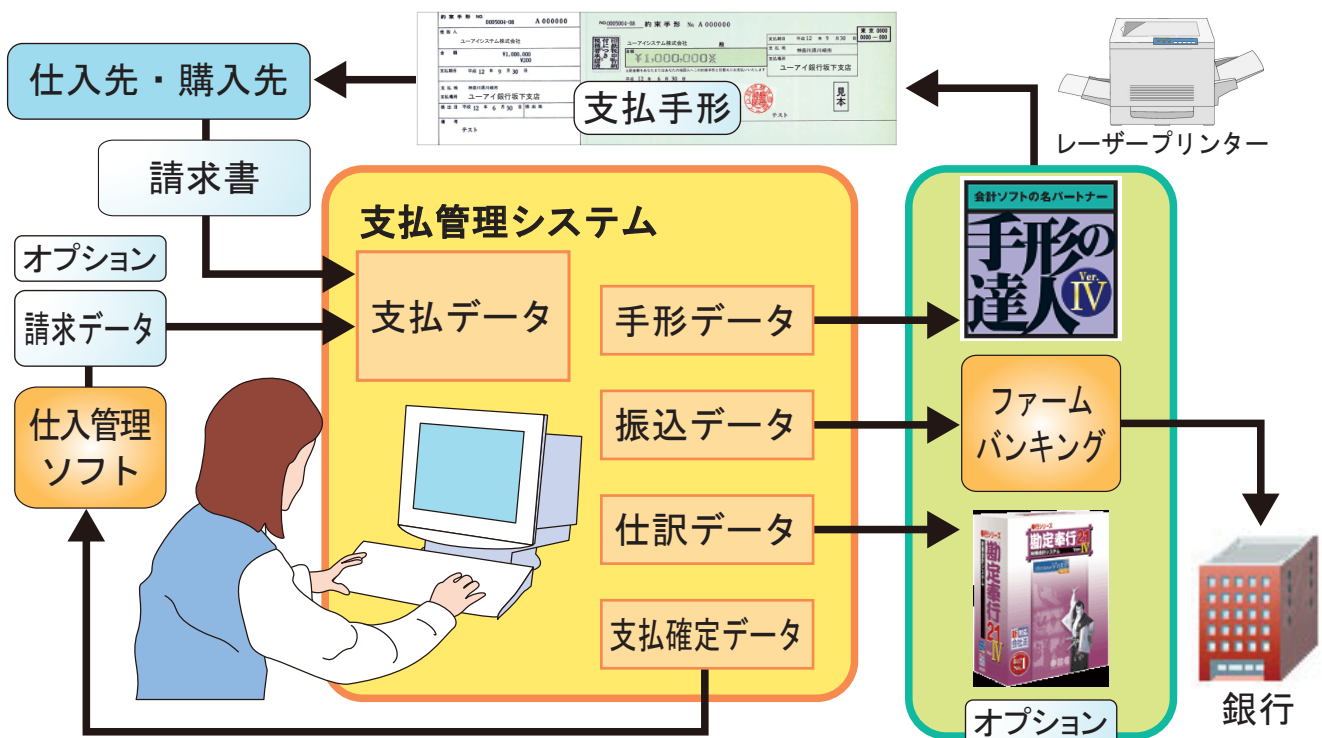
仕入先・購入先

約束手形 No D005004-08 A 000000

ユーアイシステム株式会社

¥1,000,000

支払手形

レーザープリンター

請求書

支払管理システム

会計ソフトの名パートナー

手形の達人 Ver. IV

オプション

請求データ

支払データ

手形データ

仕入管理ソフト

振込データ

ファームバンキング

仕訳データ

勘定奉行21 IV

支払確定データ

銀行

オプション